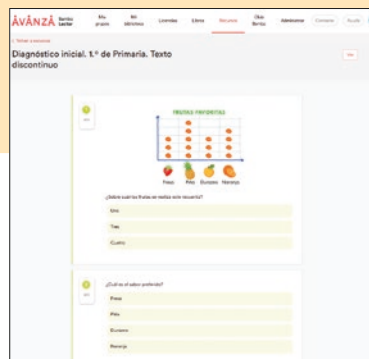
ÁVANZA Santillana Lector

Mis grupos | Mi biblioteca | Licencias | Libros | Recursos | Club Santillana | Administrar | Contacto | Ayuda

< Volver a recursos

Diagnóstico inicial. 1.º de Primaria. Texto discontinuo

FRUTAS PREFERIDAS

Fresa | Piña | Durazno | Naranja

¿Sobre cuántas frutas se realiza esta encuesta?

Uno

Tres

Cuatro

¿Cuál es el sabor preferido?

Fresa

Piña

Durazno

Naranja